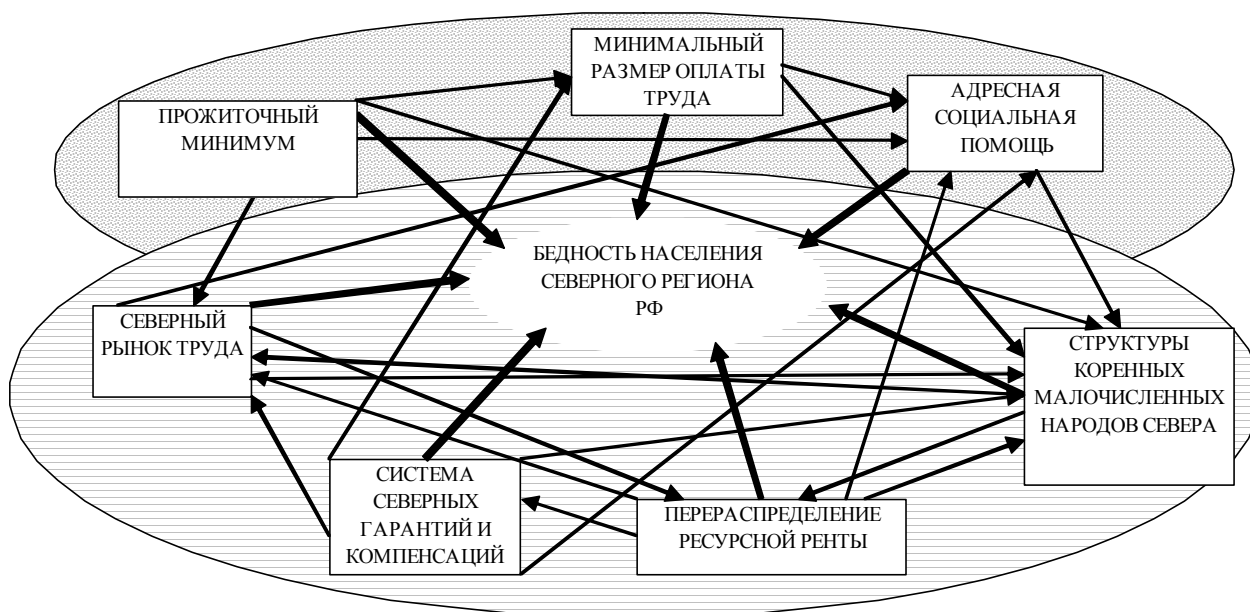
МИНИМАЛЬНЫЙ РАЗМЕР ОПЛАТЫ ТРУДА

ПРОЖИТОЧНЫЙ МИНИМУМ

АДРЕСНАЯ СОЦИАЛЬНАЯ ПОМОЩЬ

БЕДНОСТЬ НАСЕЛЕНИЯ СЕВЕРНОГО РЕГИОНА РФ

СЕВЕРНЫЙ РЫНОК ТРУДА

СТРУКТУРЫ КОРЕННЫХ МАЛОЧИСЛЕННЫХ НАРОДОВ СЕВЕРА

СИСТЕМА СЕВЕРНЫХ ГАРАНТИЙ И КОМПЕНСАЦИЙ

ПЕРЕРАСПРЕДЕЛЕНИЕ РЕСУРСНОЙ РЕНТЫ